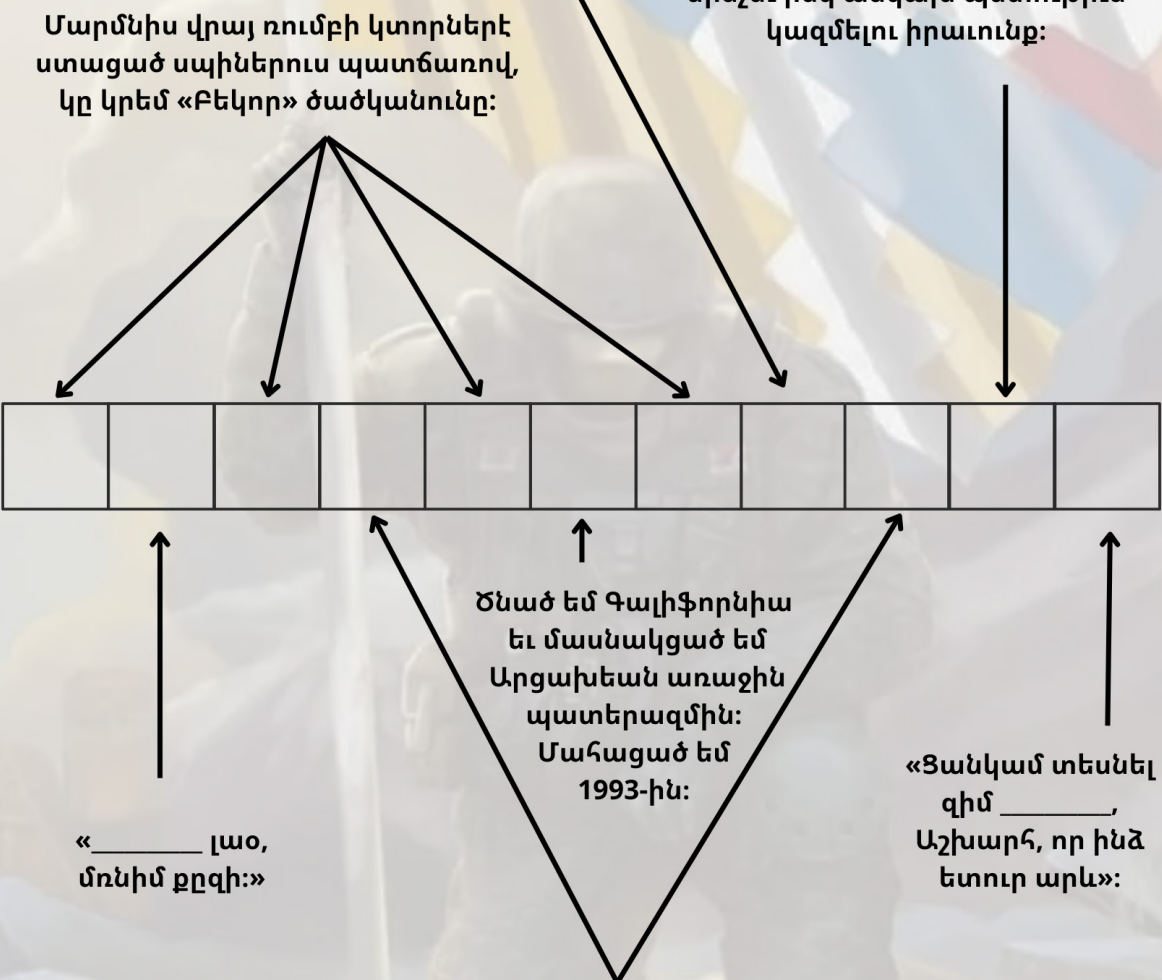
Մարմնիս վրայ ռումբի կտորներէ ստացած սպիներուս պատճառով, կը կրեմ «Բեկոր» ծածկանունը:

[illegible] կազմելու իրաւունք:

Ծնած եմ Գալիֆորնիա եւ մասնակցած եմ Արցախեան առաջին պատերազմին: Մահացած եմ 1993-ին:

«________ լաօ, մռնիմ քըզի:»

«Ցանկամ տեսնել զիմ ________, Աշխարհ, որ ինձ ետուր արև»: